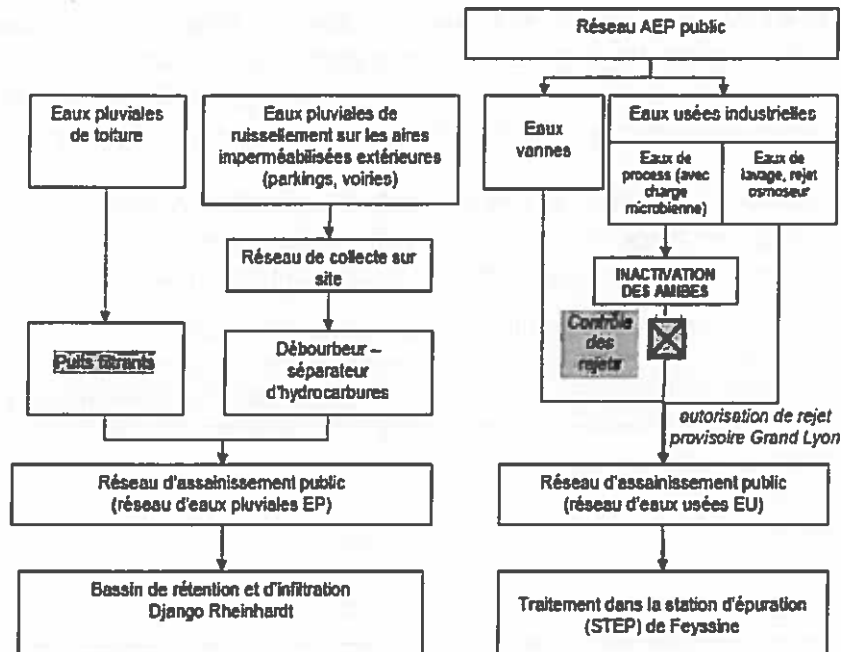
Réseau AEP public

Eaux pluviales de toiture

Eaux pluviales de ruissellement sur les aires imperméabilisées extérieures (parkings, voiries)

Eaux vannes

Eaux usées industrielles

Eaux de process (avec charge microbienne)

Eaux de lavage, rejet osmoseur

Réseau de collecte sur site

INACTIVATION DES AMIBES

Puits filtrants

Débourbeur – séparateur d'hydrocarbures

Contrôle des rejets

autorisation de rejet provisoire Grand Lyon

Réseau d'assainissement public (réseau d'eaux pluviales EP)

Réseau d'assainissement public (réseau d'eaux usées EU)

Bassin de rétention et d'infiltration Django Rheinhardt

Traitement dans la station d'épuration (STEP) de Feyssine